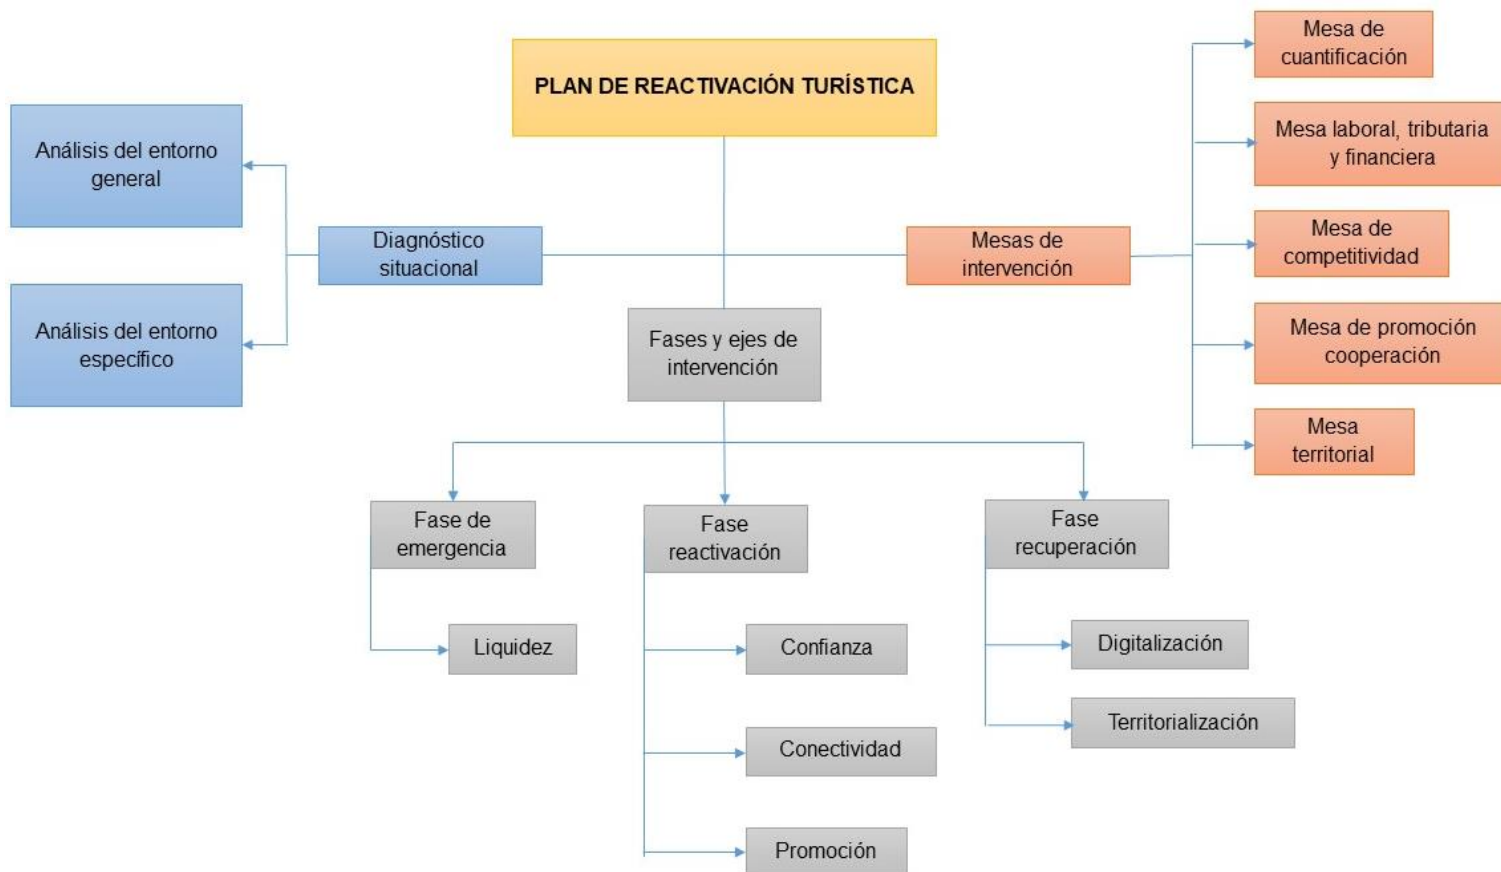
PLAN DE REACTIVACIÓN TURÍSTICA

Análisis del entorno general

Análisis del entorno específico

Diagnóstico situacional

Mesas de intervención

Mesa de cuantificación

Mesa laboral, tributaria y financiera

Mesa de competitividad

Mesa de promoción cooperación

Mesa territorial

Fases y ejes de intervención

Fase de emergencia

Liquidez

Fase reactivación

Confianza

Conectividad

Promoción

Fase recuperación

Digitalización

Territorialización